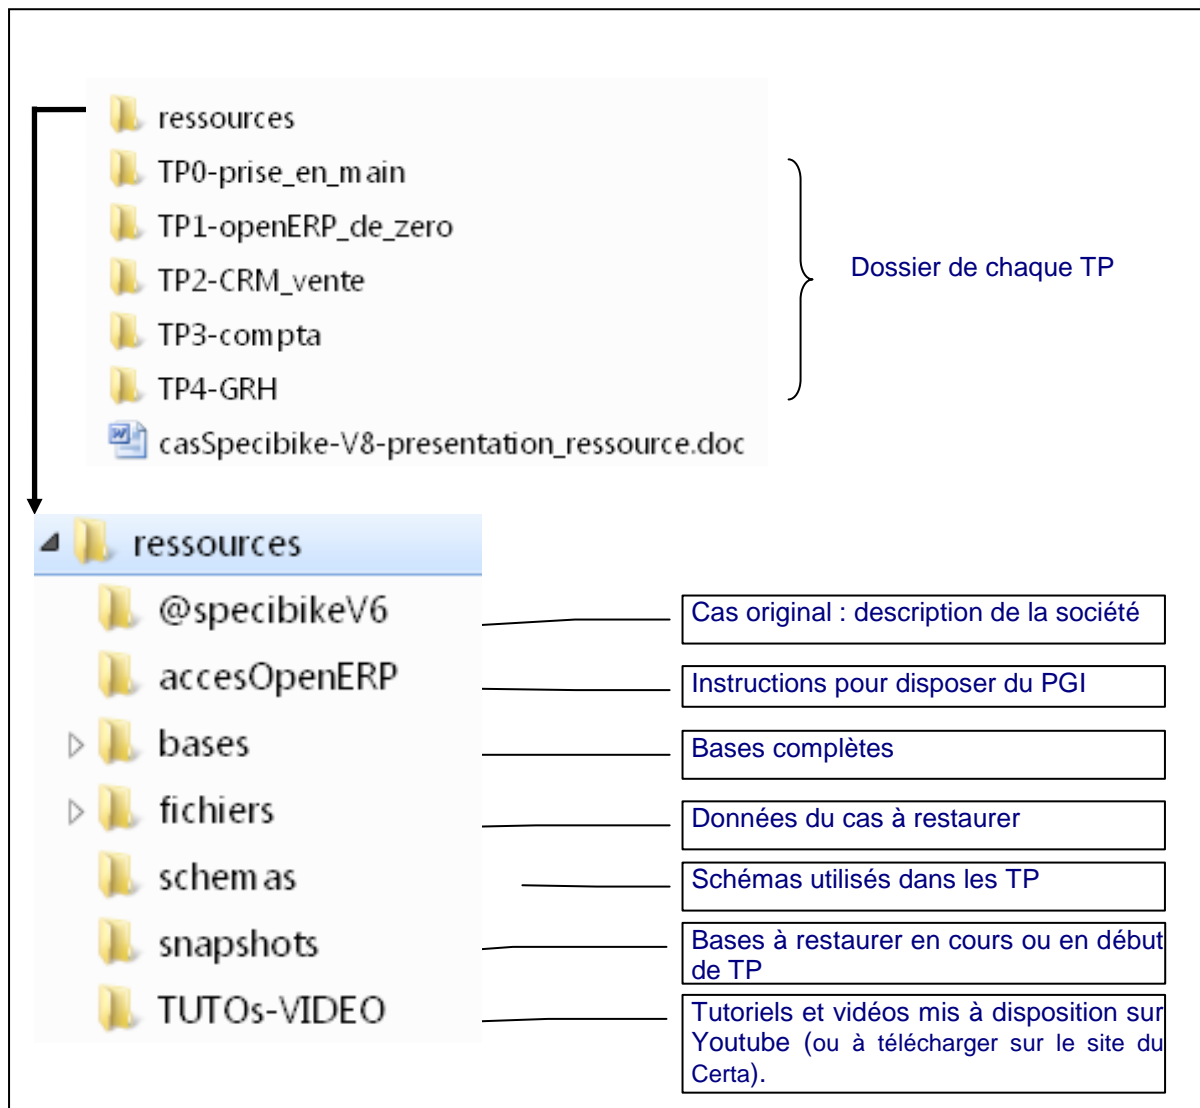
ressources
TP0-prise_en_main
TP1-openERP_de_zero
TP2-CRM_vente
TP3-compta
TP4-GRH
casSpecibike-V8-presentation_ressource.doc

Dossier de chaque TP

ressources
@specibikeV6
accesOpenERP
bases
fichiers
schemas
snapshots
TUTOs-VIDEO

Cas original : description de la société

Instructions pour disposer du PGI

Bases complètes

Données du cas à restaurer

Schémas utilisés dans les TP

Bases à restaurer en cours ou en début de TP

Tutoriels et vidéos mis à disposition sur Youtube (ou à télécharger sur le site du Certa).